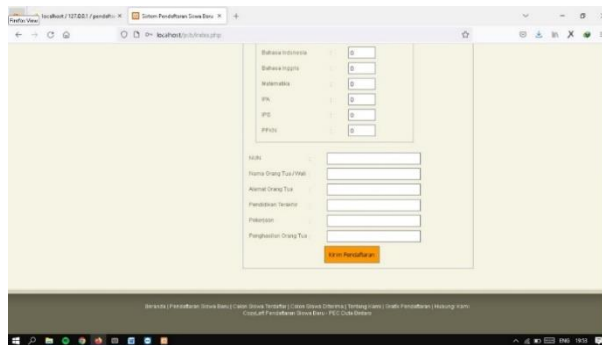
Firefox View localhost / 127.0.0.1 / pendaftar × Sistem Pendaftaran Siswa Baru × +

localhost/psb/index.php

Bahasa Indonesia : 0
Bahasa Inggris : 0
Matematika : 0
IPA : 0
IPS : 0
PPKN : 0

NISN :
Nama Orang Tua / Wali :
Alamat Orang Tua :
Pendidikan Terakhir :
Pekerjaan :
Penghasilan Orang Tua :

Kirim Pendaftaran

Beranda | Pendaftaran Siswa Baru | Calon Siswa Terdaftar | Calon Siswa Diterima | Tentang Kami | Grafik Pendaftaran | Hubungi Kami
CopyLeft Pendaftaran Siswa Baru - PEC Duta Bintaro

ENG 19:53